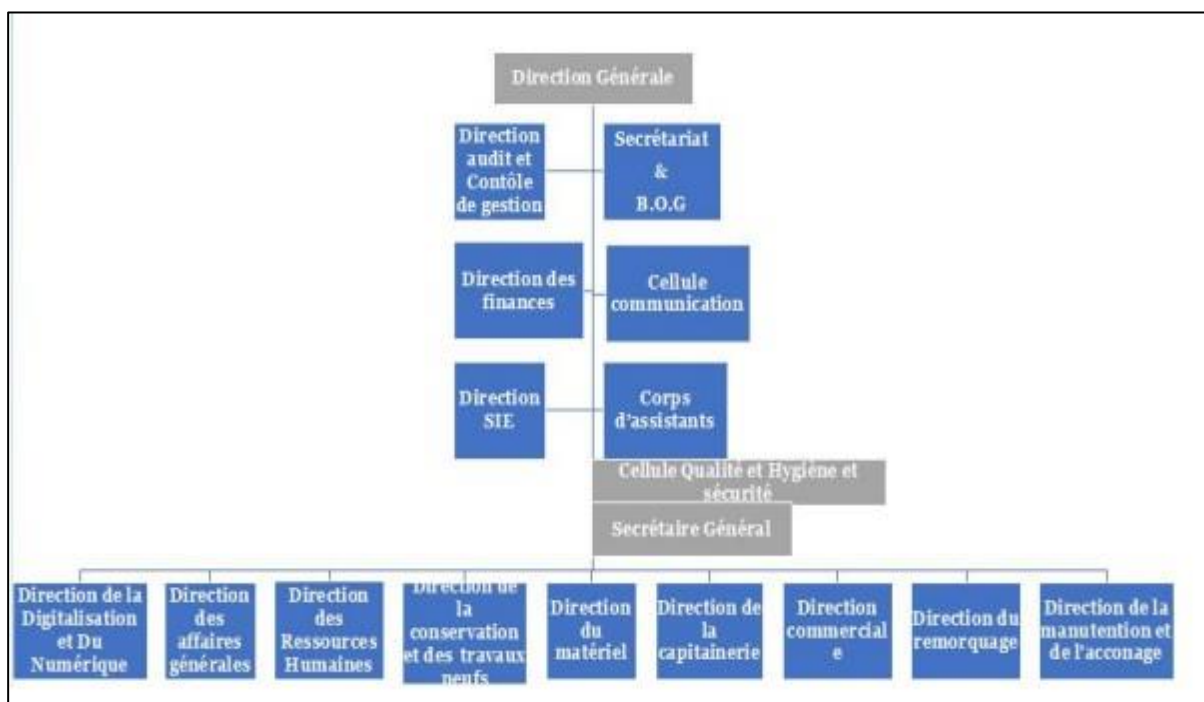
Direction Générale

Direction audit et Contôle de gestion

Secrétariat & B.O.G

Direction des finances

Cellule communication

Direction SIE

Corps d'assistants

Cellule Qualité et Hygiène et sécurité

Secrétaire Général

Direction de la Digitalisation et Du Numérique

Direction des affaires générales

Direction des Ressources Humaines

Direction de la conservation et des travaux neufs

Direction du matériel

Direction de la capitainerie

Direction commercial e

Direction du remorquage

Direction de la manutention et de l'acconage